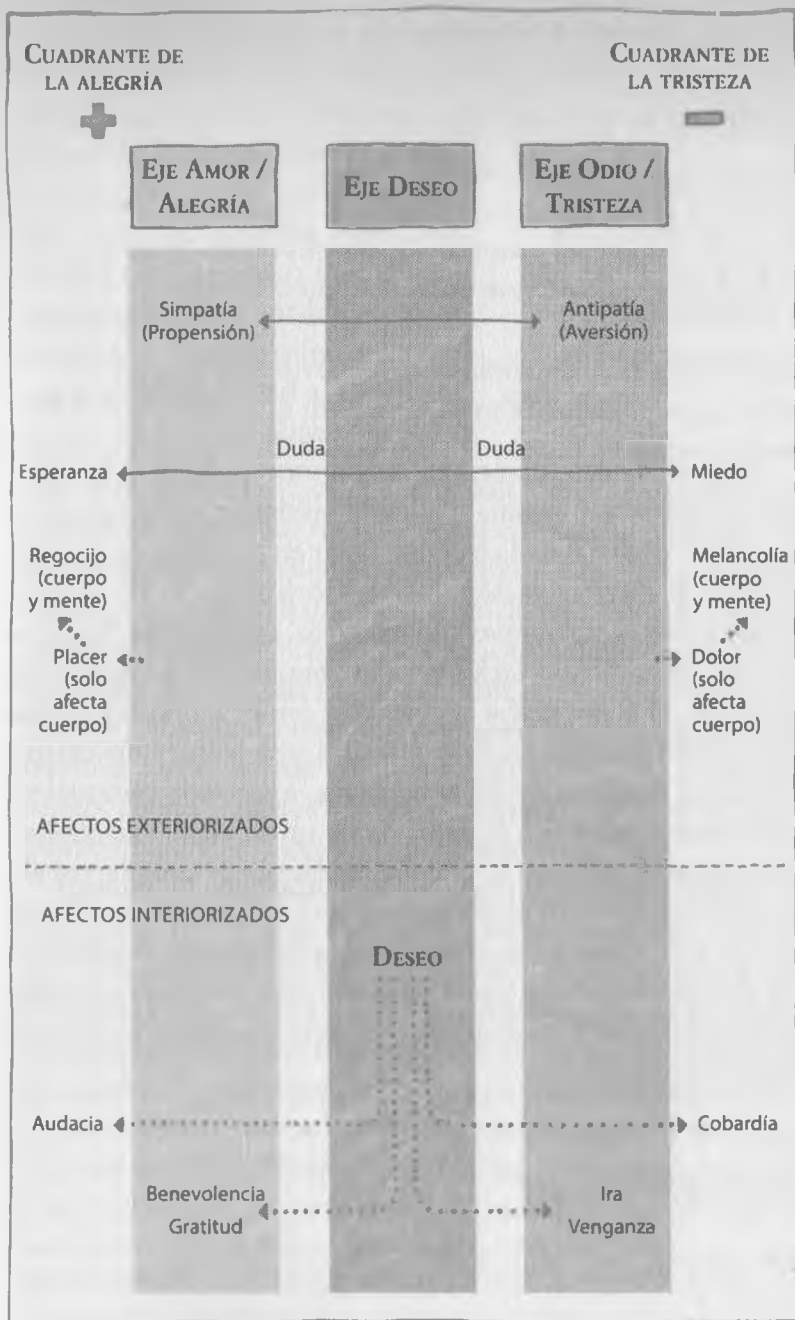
CUADRANTE DE LA ALEGRÍA

CUADRANTE DE LA TRISTEZA

EJE AMOR / ALEGRÍA

EJE DESEO

EJE ODIO / TRISTEZA

Simpatía (Propensión)

Antipatía (Aversión)

Duda

Duda

Esperanza

Miedo

Regocijo (cuerpo y mente)

Melancolía (cuerpo y mente)

Placer (solo afecta cuerpo)

Dolor (solo afecta cuerpo)

AFECTOS EXTERIORIZADOS

AFECTOS INTERIORIZADOS

DESEO

Audacia

Cobardía

Benevolencia Gratitud

Ira Venganza